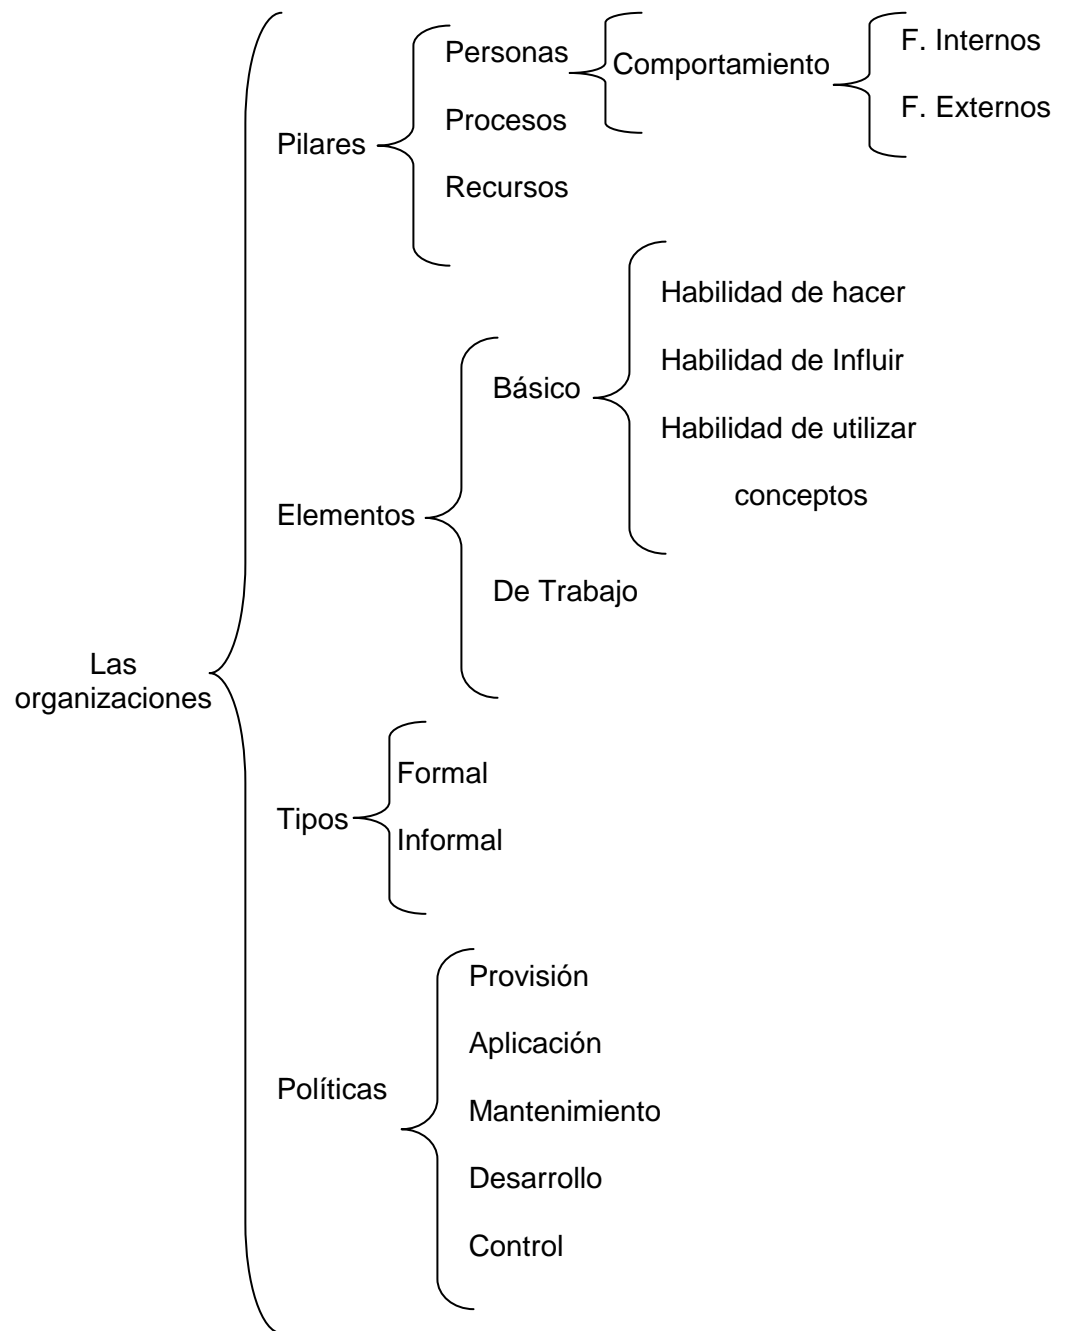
Las organizaciones

Pilares

Personas

Comportamiento

F. Internos

F. Externos

Procesos

Recursos

Elementos

Básico

Habilidad de hacer

Habilidad de Influir

Habilidad de utilizar conceptos

De Trabajo

Tipos

Formal

Informal

Políticas

Provisión

Aplicación

Mantenimiento

Desarrollo

Control